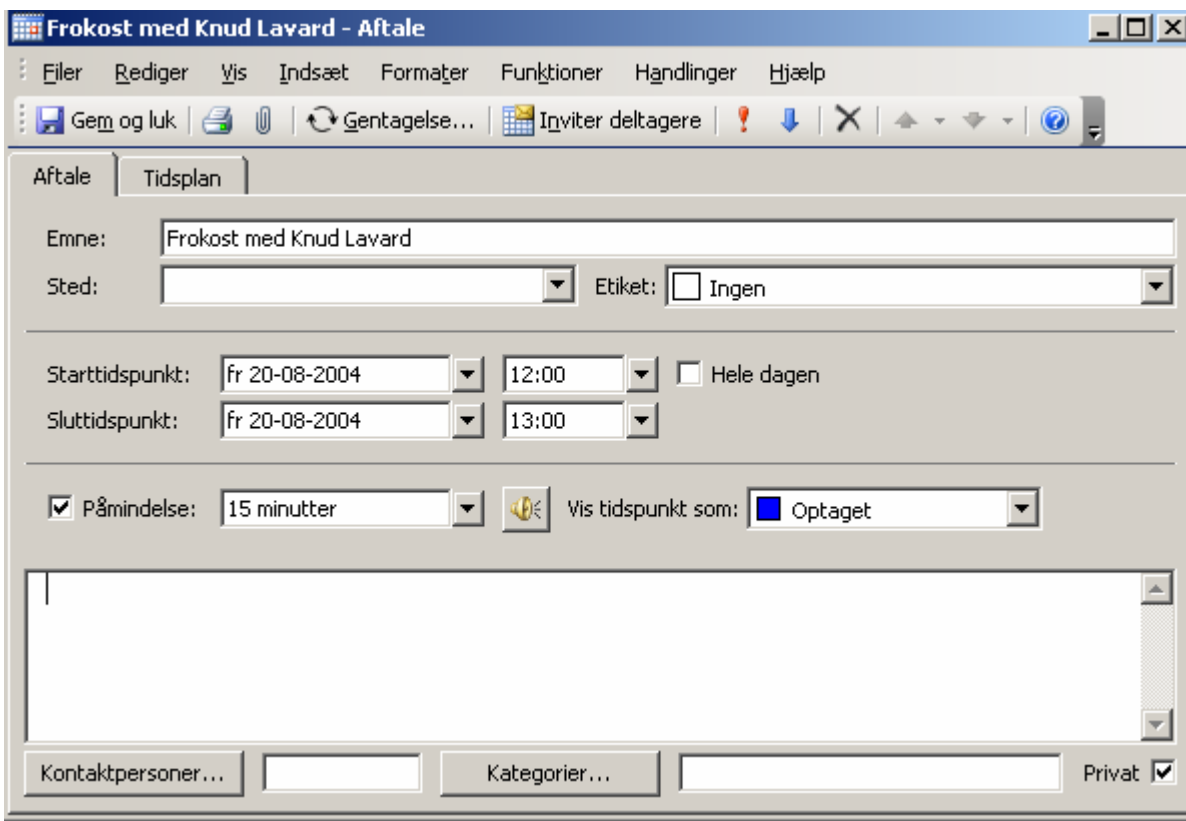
Frokost med Knud Lavard - Aftale

Filer Rediger Vis Indsæt Formater Funktioner Handlinger Hjælp

Gem og luk | Gentagelse... | Inviter deltagere

Aftale | Tidsplan

Emne: Frokost med Knud Lavard
Sted:
Etiket: Ingen

Starttidspunkt: fr 20-08-2004 12:00 Hele dagen
Sluttidspunkt: fr 20-08-2004 13:00

Påmindelse: 15 minutter
Vis tidspunkt som: Optaget

Kontaktpersoner... Kategorier... Privat